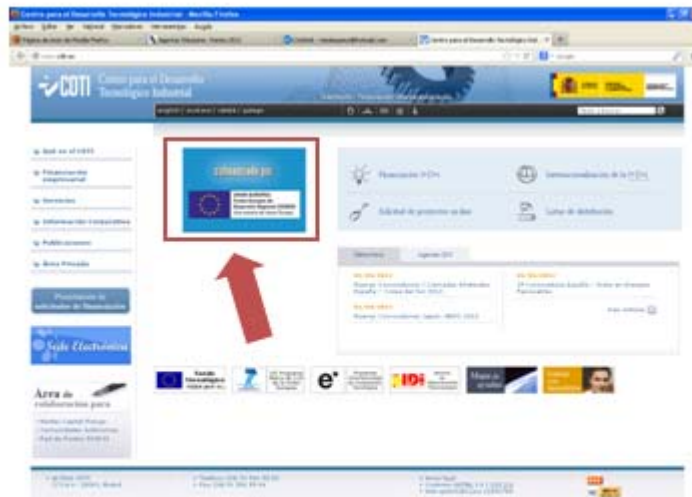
Centro para el Desarrollo Tecnológico Industrial - Mozilla Firefox

CDTI Centro para el Desarrollo Tecnológico Industrial

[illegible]

Qué es el CDTI
Financiación empresarial
Servicios
Información Corporativa
Publicaciones
Área Privada

Presentación de solicitudes de financiación

Sede Electrónica

Área de colaboración para

Cofinanciado por

Financiación I+D+i
Internacionalización de la I+D+i
Solicitud de proyectos on-line
Lugar de distribución

Novedades
Agenda CDTI

Ver noticias

e+